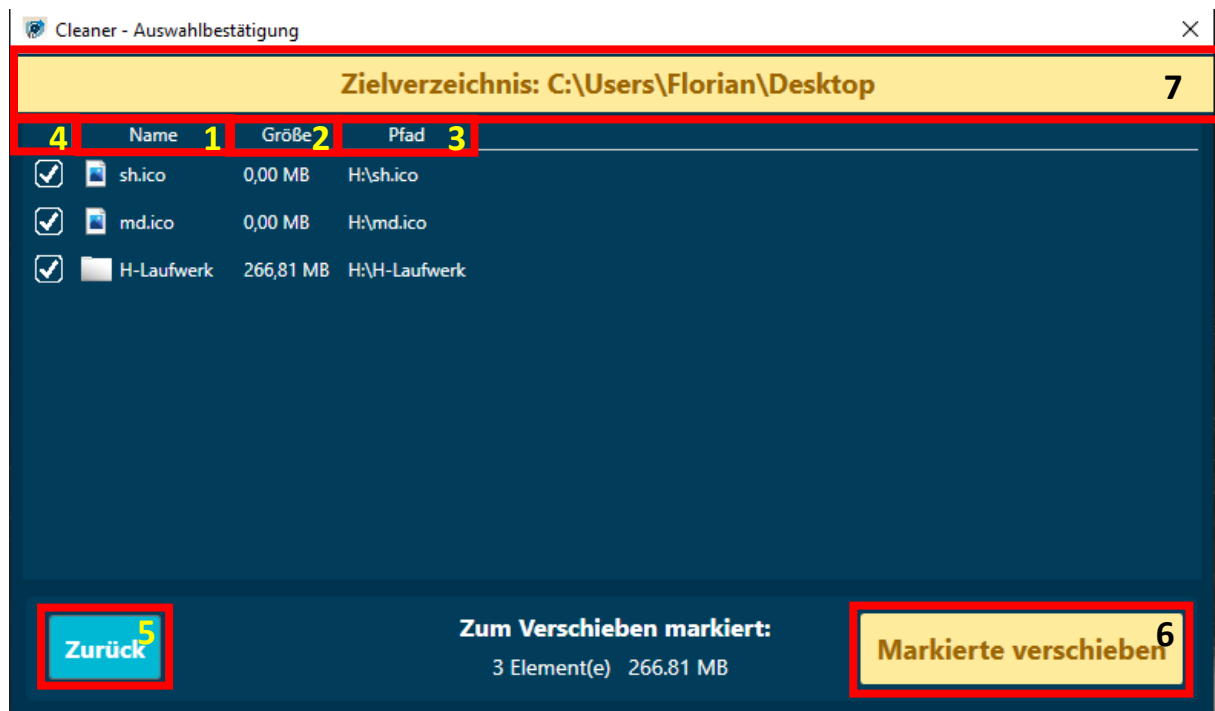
Cleaner - Auswahlbestätigung

Zielverzeichnis: C:\Users\Florian\Desktop 7

4 Name 1 Größe 2 Pfad 3

| | Name | Größe | Pfad |
|---|---|---|---|
| ☑ | sh.ico | 0,00 MB | H:\sh.ico |
| ☑ | md.ico | 0,00 MB | H:\md.ico |
| ☑ | H-Laufwerk | 266,81 MB | H:\H-Laufwerk |

Zurück 5

Zum Verschieben markiert:
3 Element(e) 266.81 MB

Markierte verschieben 6